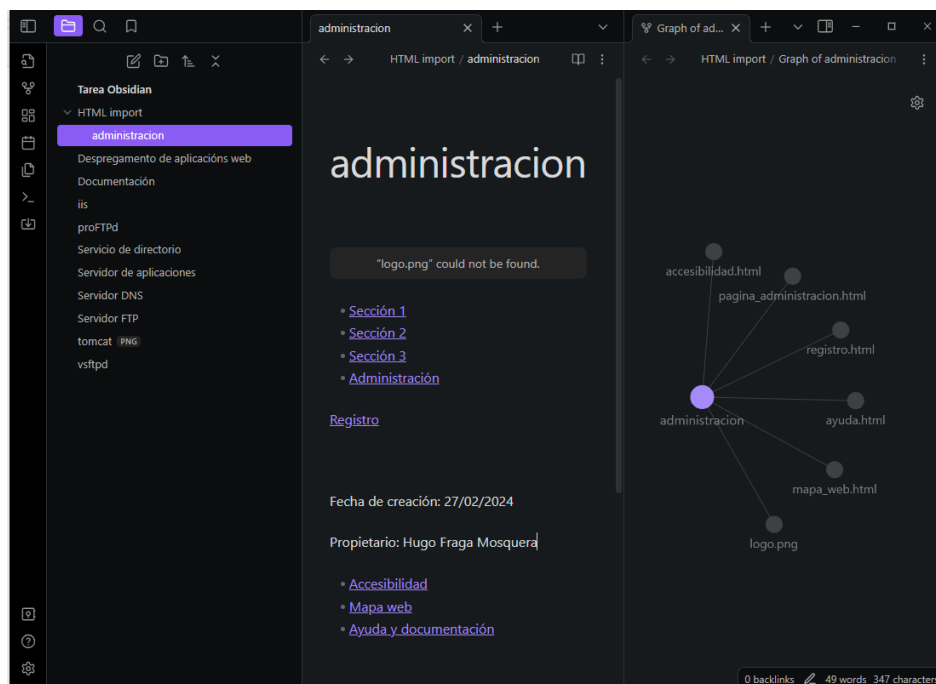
Tarea Obsidian
HTML import
administracion
Despregamento de aplicacións web
Documentación
iis
proFTPd
Servicio de directorio
Servidor de aplicaciones
Servidor DNS
Servidor FTP
tomcat PNG
vsftpd

administracion

HTML import / administracion

administracion

"logo.png" could not be found.

- Sección 1
- Sección 2
- Sección 3
- Administración

Registro

Fecha de creación: 27/02/2024

Propietario: Hugo Fraga Mosquera

- Accesibilidad
- Mapa web
- Ayuda y documentación

Graph of ad...

HTML import / Graph of administracion

accesibilidad.html
pagina_administracion.html
registro.html
administracion
ayuda.html
mapa_web.html
logo.png

0 backlinks 49 words 347 characters